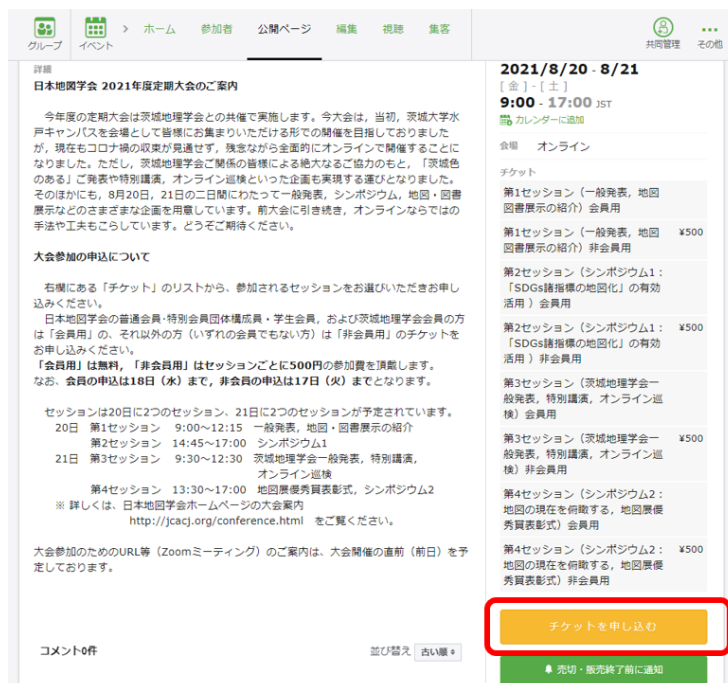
グループ　イベント　>　ホーム　参加者　公開ページ　編集　視聴　集客　共同管理　その他

詳細
日本地図学会 2021年度定期大会のご案内

今年度の定期大会は茨城地理学会との共催で実施します。今大会は，当初，茨城大学水戸キャンパスを会場として皆様にお集まりいただける形での開催を目指しておりましたが，現在もコロナ禍の収束が見通せず，残念ながら全面的にオンラインで開催することになりました。ただし，茨城地理学会ご関係の皆様による絶大なるご協力のもと，「茨城色のある」ご発表や特別講演，オンライン巡検といった企画も実現する運びとなりました。そのほかにも，8月20日，21日の二日間にわたって一般発表，シンポジウム，地図・図書展示などのさまざまな企画を用意しています。前大会に引き続き，オンラインならではの手法や工夫もこらしています。どうぞご期待ください。

大会参加の申込について

右横にある「チケット」のリストから，参加されるセッションをお選びいただきお申し込みください。
日本地図学会の普通会員・特別会員団体構成員・学生会員，および茨城地理学会会員の方は「会員用」の，それ以外の方（いずれの会員でもない方）は「非会員用」のチケットをお申し込みください。
「会員用」は無料，「非会員用」はセッションごとに500円の参加費を頂戴します。
なお，会員の申込は18日（水）まで，非会員の申込は17日（火）までとなります。

セッションは20日に2つのセッション，21日に2つのセッションが予定されています。
20日　第1セッション　9:00～12:15　一般発表，地図・図書展示の紹介
　　　第2セッション　14:45～17:00　シンポジウム1
21日　第3セッション　9:30～12:30　茨城地理学会一般発表，特別講演，オンライン巡検
　　　第4セッション　13:30～17:00　地図展優秀賞表彰式，シンポジウム2
※ 詳しくは，日本地図学会ホームページの大会案内
http://jcacj.org/conference.html　をご覧ください。

大会参加のためのURL等（Zoomミーティング）のご案内は，大会開催の直前（前日）を予定しております。

コメント0件　並び替え　古い順

2021/8/20 - 8/21
[ 金 ] - [ 土 ]
9:00 - 17:00 JST
カレンダーに追加
会場　オンライン
チケット
第1セッション（一般発表，地図図書展示の紹介）会員用
第1セッション（一般発表，地図図書展示の紹介）非会員用　¥500
第2セッション（シンポジウム1：「SDGs諸指標の地図化」の有効活用）会員用
第2セッション（シンポジウム1：「SDGs諸指標の地図化」の有効活用）非会員用　¥500
第3セッション（茨城地理学会一般発表，特別講演，オンライン巡検）会員用
第3セッション（茨城地理学会一般発表，特別講演，オンライン巡検）非会員用　¥500
第4セッション（シンポジウム2：地図の現在を俯瞰する，地図展優秀賞表彰式）会員用
第4セッション（シンポジウム2：地図の現在を俯瞰する，地図展優秀賞表彰式）非会員用　¥500
チケットを申し込む
売切・販売終了前に通知